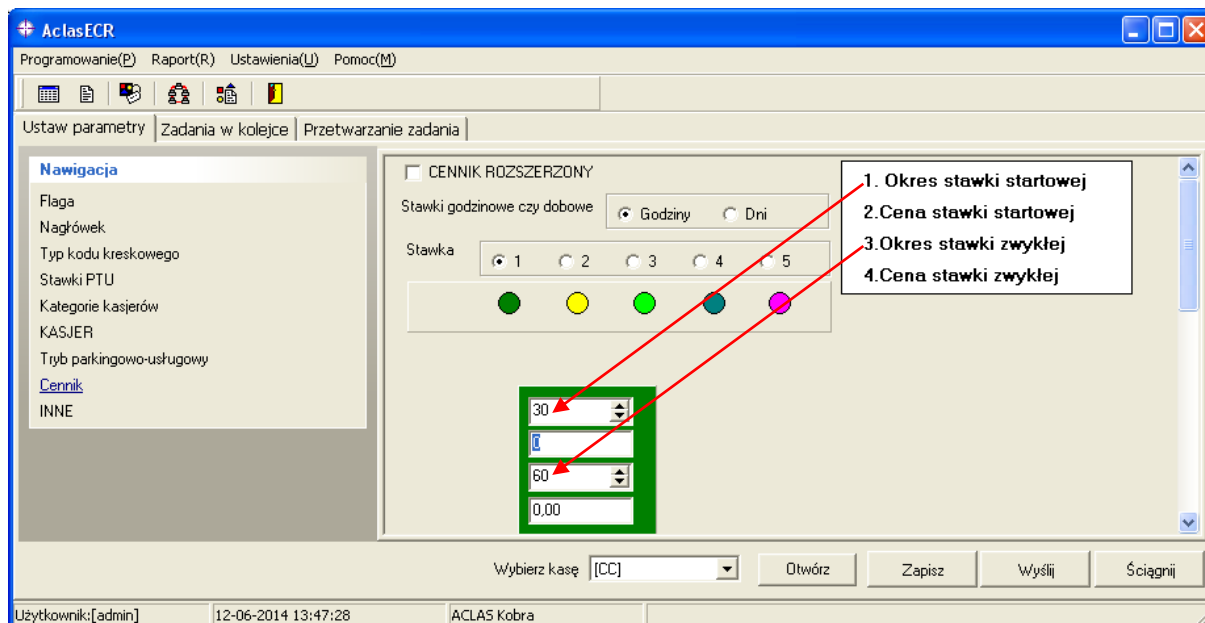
AclasECR

Programowanie(P) Raport(R) Ustawienia(U) Pomoc(M)

Ustaw parametry | Zadania w kolejce | Przetwarzanie zadania

Nawigacja
Flaga
Nagłówek
Typ kodu kreskowego
Stawki PTU
Kategorie kasjerów
KASJER
Tryb parkingowo-usługowy
Cennik
INNE

CENNIK ROZSZERZONY

Stawki godzinowe czy dobowe Godziny Dni

Stawka 1 2 3 4 5

1. Okres stawki startowej
2.Cena stawki startowej
3.Okres stawki zwykłej
4.Cena stawki zwykłej

30
0
60
0,00

Wybierz kasę [CC] Otwórz Zapisz Wyślij Ściągnij

Użytkownik:[admin] 12-06-2014 13:47:28 ACLAS Kobra